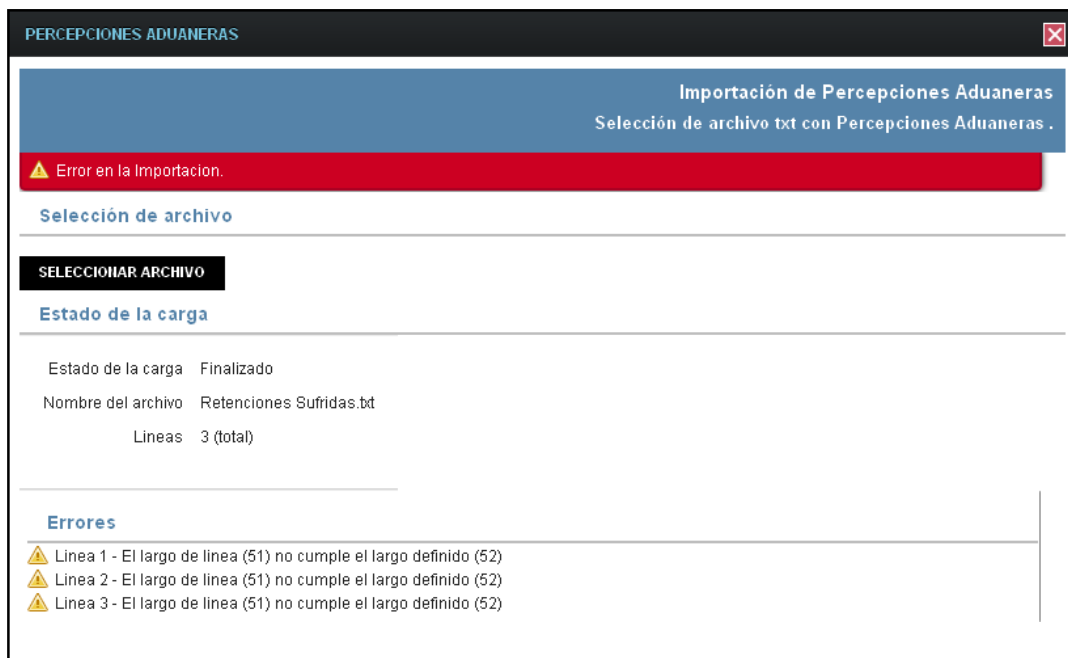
PERCEPCIONES ADUANERAS

Importación de Percepciones Aduaneras
Selección de archivo txt con Percepciones Aduaneras .

Error en la Importacion.

Selección de archivo

SELECCIONAR ARCHIVO

Estado de la carga

Estado de la carga Finalizado
Nombre del archivo Retenciones Sufridas.txt
Lineas 3 (total)

Errores

Linea 1 - El largo de linea (51) no cumple el largo definido (52)
Linea 2 - El largo de linea (51) no cumple el largo definido (52)
Linea 3 - El largo de linea (51) no cumple el largo definido (52)